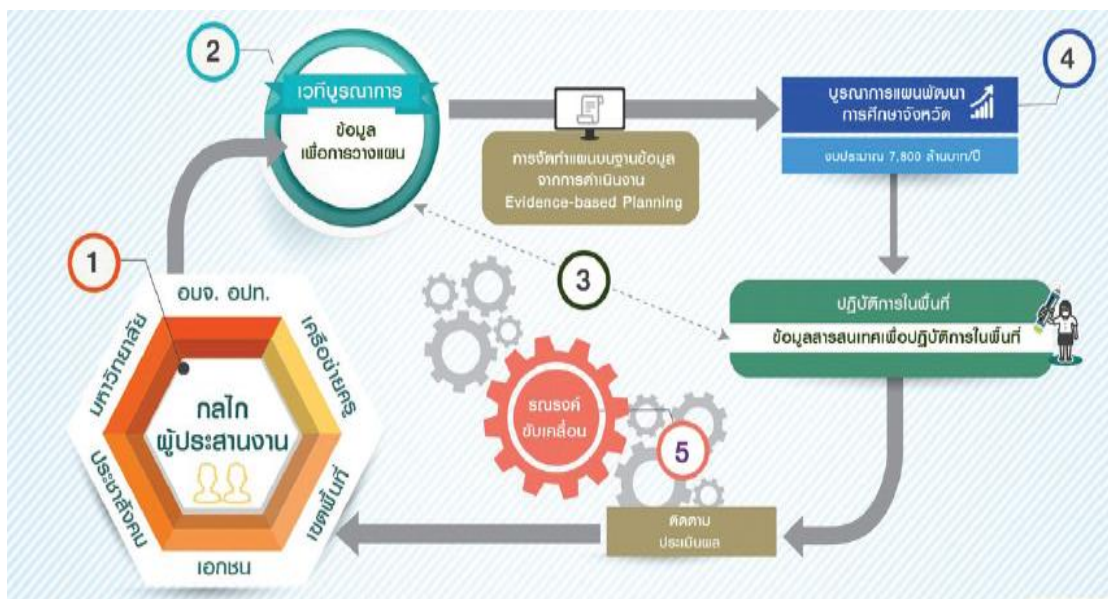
2

เวทีบูรณาการ

ข้อมูล
เพื่อการวางแผน

การจัดทำแผนบนฐานข้อมูล
จากการดำเนินงาน
Evidence-based Planning

บูรณาการแผนพัฒนา
การศึกษาจังหวัด

4

งบประมาณ 7,800 ล้านบาท/ปี

1

3

ปฏิบัติการในพื้นที่

ข้อมูลสารสนเทศเพื่อปฏิบัติการในพื้นที่

อบจ. อปท.

เครือข่ายศร.

เขตพื้นที่

เอกชน

ประชาสังคม

มหาวิทยาลัย

กลไก
ผู้ประสานงาน

รณรงค์
ขับเคลื่อน

5

ติดตาม
ประเมินผล